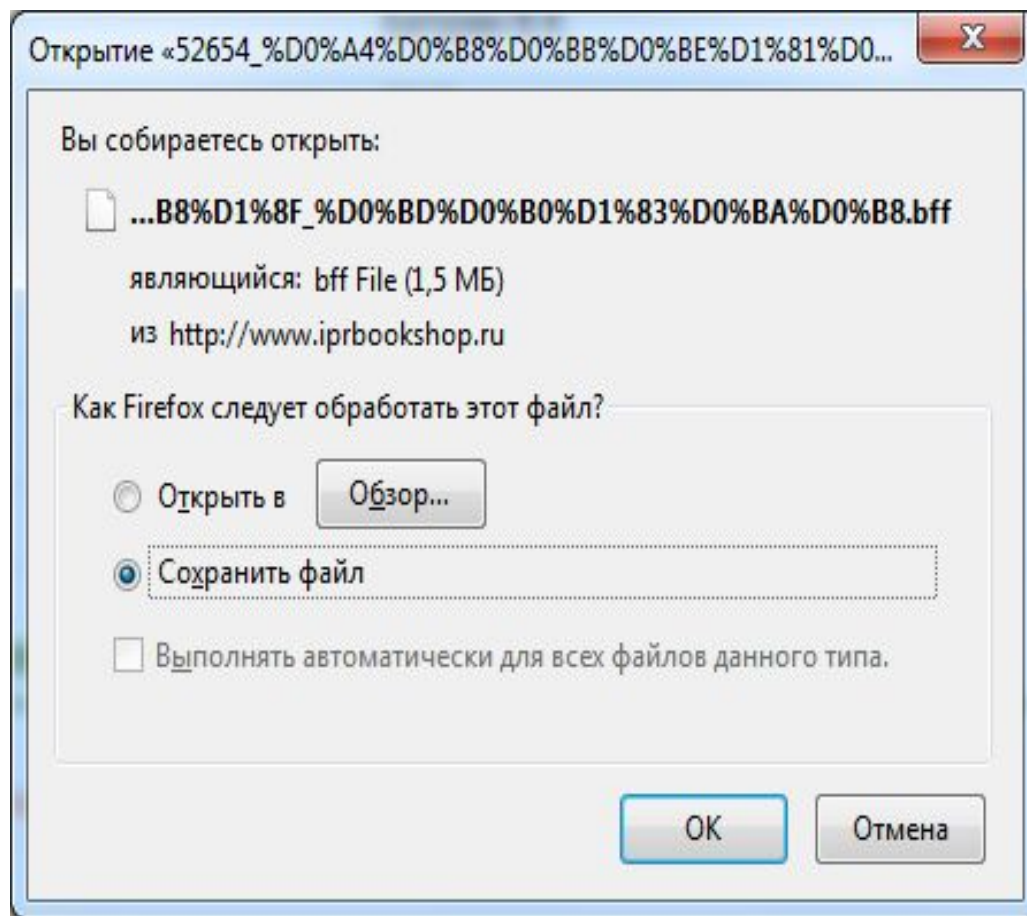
Открытие «52654_%D0%A4%D0%B8%D0%BB%D0%BE%D1%81%D0...

Вы собираетесь открыть:

...B8%D1%8F_%D0%BD%D0%B0%D1%83%D0%BA%D0%B8.bff

являющийся: bff File (1,5 МБ)

из http://www.iprbookshop.ru

Как Firefox следует обработать этот файл?

Открыть в Обзор...

Сохранить файл

Выполнять автоматически для всех файлов данного типа.

OK Отмена